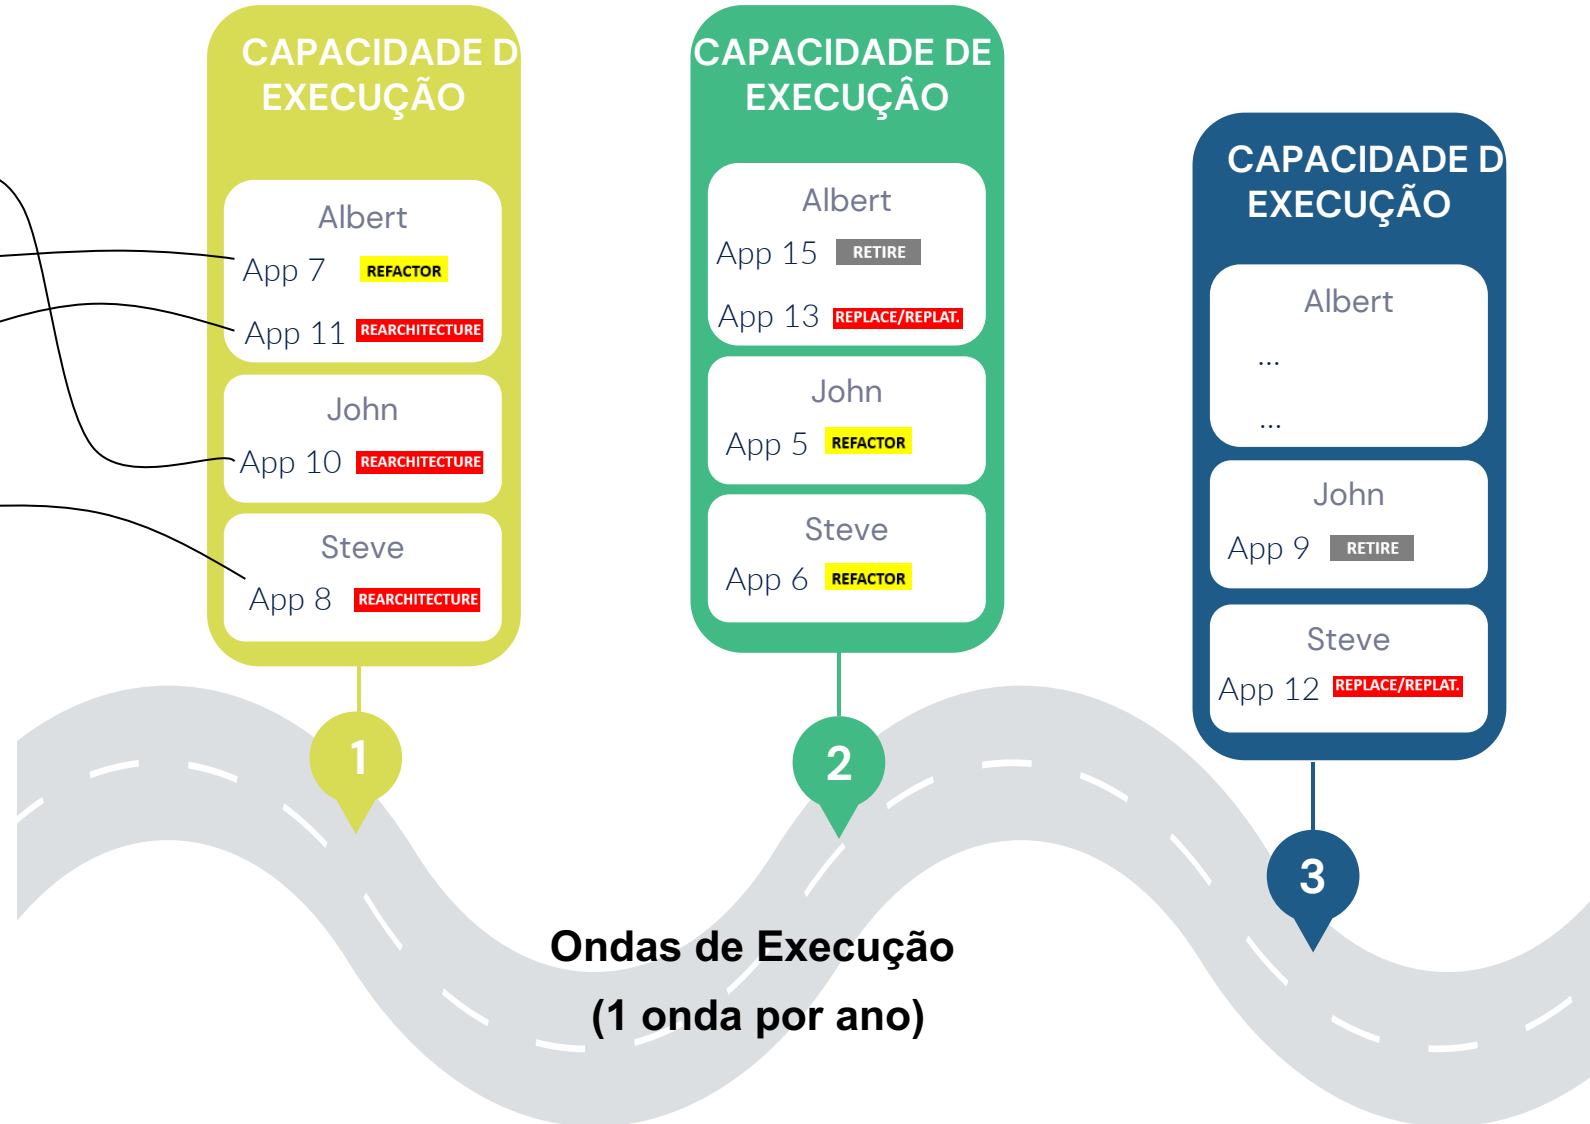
CAPACIDADE D EXECUÇÃO

Albert
App 7 REFACTOR
App 11 REARCHITECTURE

John
App 10 REARCHITECTURE

Steve
App 8 REARCHITECTURE

1

CAPACIDADE DE EXECUÇÂO

Albert
App 15 RETIRE
App 13 REPLACE/REPLAT.

John
App 5 REFACTOR

Steve
App 6 REFACTOR

2

CAPACIDADE D EXECUÇÃO

Albert
...
...

John
App 9 RETIRE

Steve
App 12 REPLACE/REPLAT.

3

Ondas de Execução
(1 onda por ano)